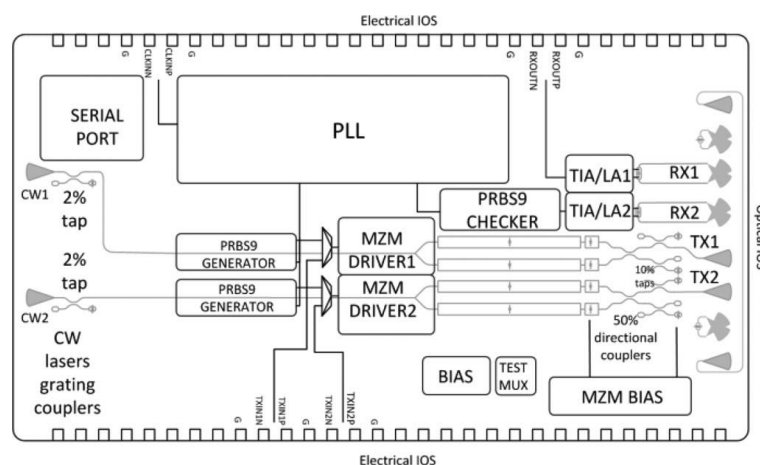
Electrical IOS

G CLKINN CLKINP G G RXOUTN RXOUTP G

SERIAL PORT

PLL

CW1

2% tap

2% tap

CW2

CW lasers grating couplers

PRBS9 GENERATOR

PRBS9 GENERATOR

MZM DRIVER1

MZM DRIVER2

PRBS9 CHECKER

TIA/LA1

TIA/LA2

RX1

RX2

TX1

TX2

10% taps

50% directional couplers

Optical IOS

BIAS

TEST MUX

MZM BIAS

G TXIN1N TXIN1P G TXIN2N TXIN2P G

Electrical IOS